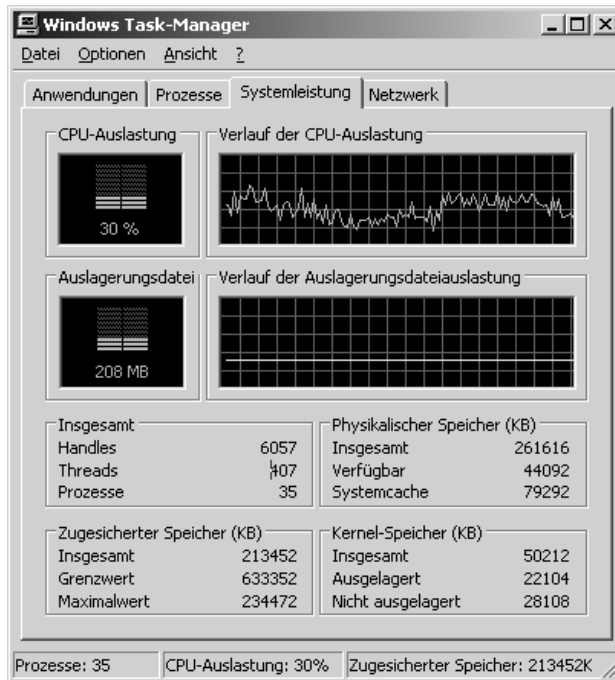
Windows Task-Manager

Datei Optionen Ansicht ?

Anwendungen | Prozesse | Systemleistung | Netzwerk

CPU-Auslastung

30 %

Verlauf der CPU-Auslastung

Auslagerungsdatei

208 MB

Verlauf der Auslagerungsdateiauslastung

| Insgesamt | |
|---|---|
| Handles | 6057 |
| Threads | 407 |
| Prozesse | 35 |

| Physikalischer Speicher (KB) | |
|---|---|
| Insgesamt | 261616 |
| Verfügbar | 44092 |
| Systemcache | 79292 |

| Zugesicherter Speicher (KB) | |
|---|---|
| Insgesamt | 213452 |
| Grenzwert | 633352 |
| Maximalwert | 234472 |

| Kernel-Speicher (KB) | |
|---|---|
| Insgesamt | 50212 |
| Ausgelagert | 22104 |
| Nicht ausgelagert | 28108 |

Prozesse: 35 | CPU-Auslastung: 30% | Zugesicherter Speicher: 213452K